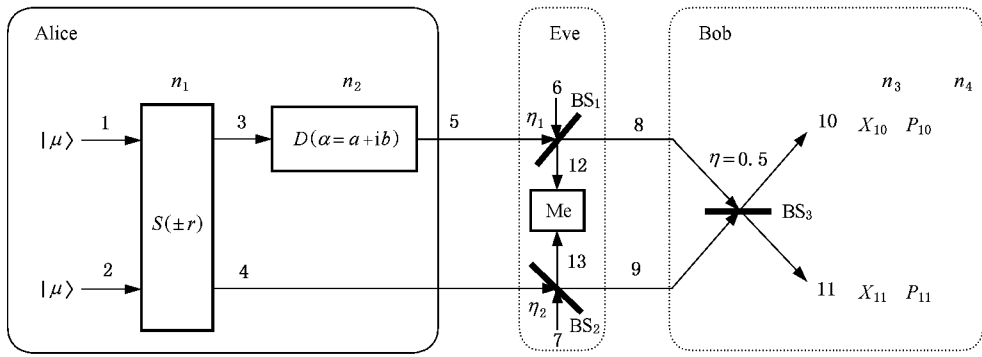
Alice

$n_1$

$n_2$

$|\mu\rangle$ 1

3

$D(\alpha = a + \mathrm{i}b)$

5

$S(\pm r)$

$|\mu\rangle$ 2

4

Eve

6

$\eta_1$

$BS_1$

12

Me

13

$\eta_2$

$BS_2$

7

8

9

Bob

$n_3$

$n_4$

$\eta = 0.5$

$BS_3$

10 $X_{10}$ $P_{10}$

11 $X_{11}$ $P_{11}$